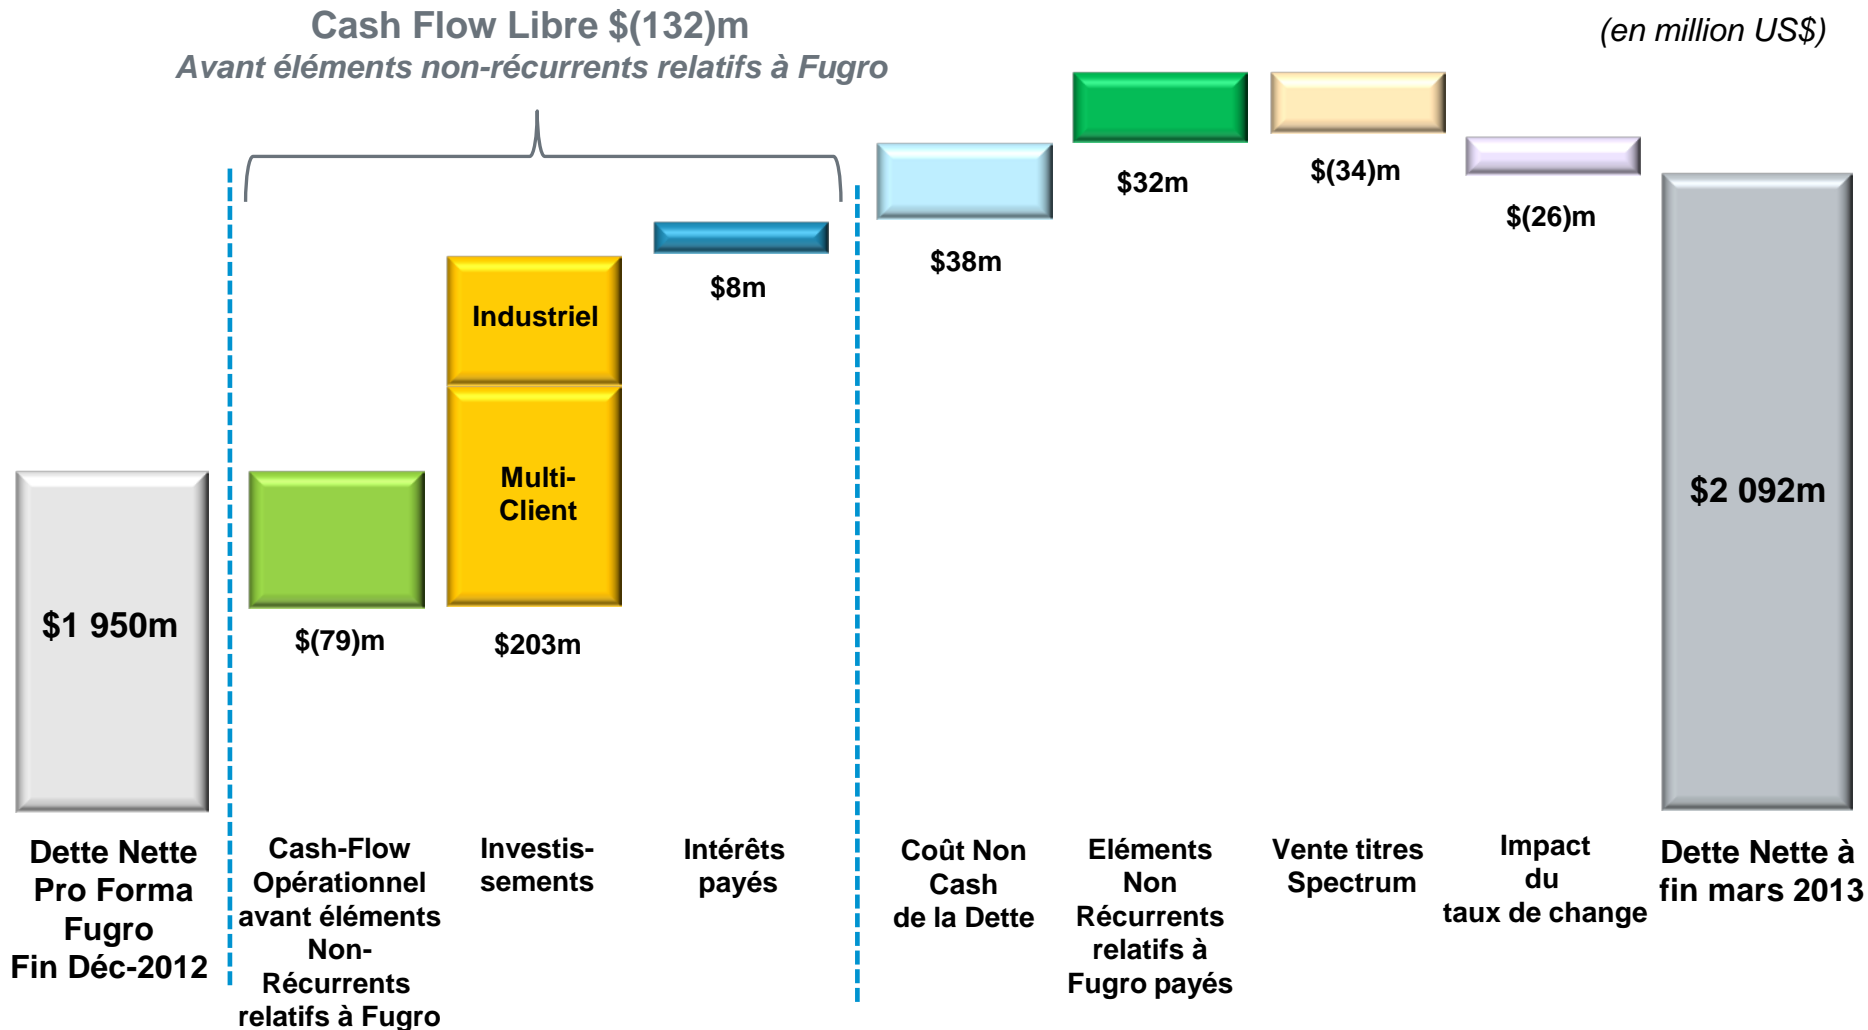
Cash Flow Libre $(132)m
Avant éléments non-récurrents relatifs à Fugro

(en million US$)

$1 950m

$(79)m

Industriel

Multi-Client

$203m

$8m

$38m

$32m

$(34)m

$(26)m

$2 092m

Dette Nette Pro Forma Fugro Fin Déc-2012

Cash-Flow Opérationnel avant éléments Non-Récurrents relatifs à Fugro

Investis-sements

Intérêts payés

Coût Non Cash de la Dette

Eléments Non Récurrents relatifs à Fugro payés

Vente titres Spectrum

Impact du taux de change

Dette Nette à fin mars 2013